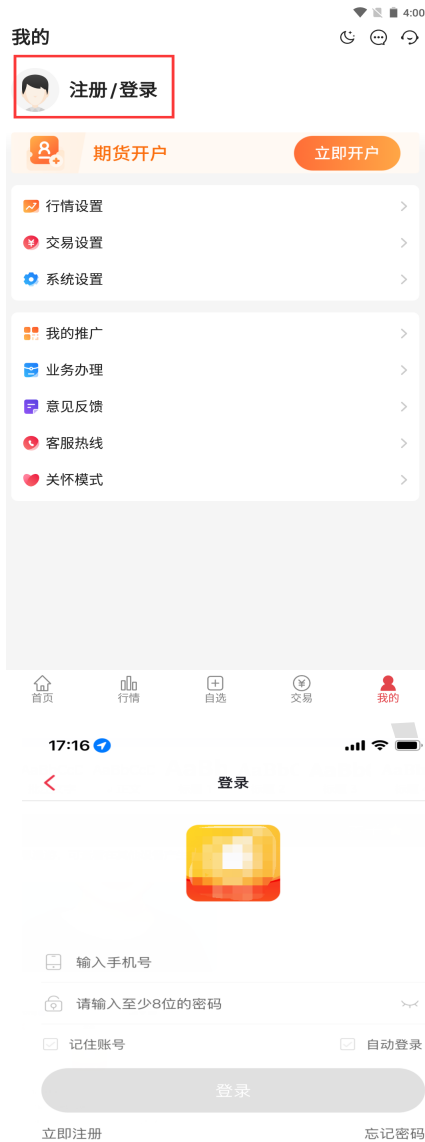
4:00

我的

注册/登录

期货开户

立即开户

行情设置

交易设置

系统设置

我的推广

业务办理

意见反馈

客服热线

关怀模式

首页 行情 自选 交易 我的

17:16

登录

输入手机号

请输入至少8位的密码

记住账号

自动登录

登录

立即注册

忘记密码